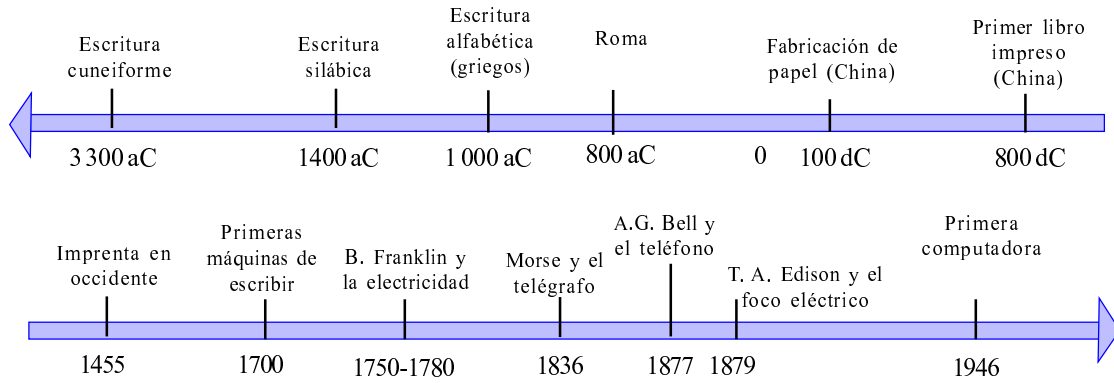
Escritura cuneiforme
3 300 aC

Escritura silábica
1400 aC

Escritura alfabética (griegos)
1 000 aC

Roma
800 aC

0

Fabricación de papel (China)
100 dC

Primer libro impreso (China)
800 dC

Imprenta en occidente
1455

Primeras máquinas de escribir
1700

B. Franklin y la electricidad
1750-1780

Morse y el telégrafo
1836

A.G. Bell y el teléfono
1877

T. A. Edison y el foco eléctrico
1879

Primera computadora
1946